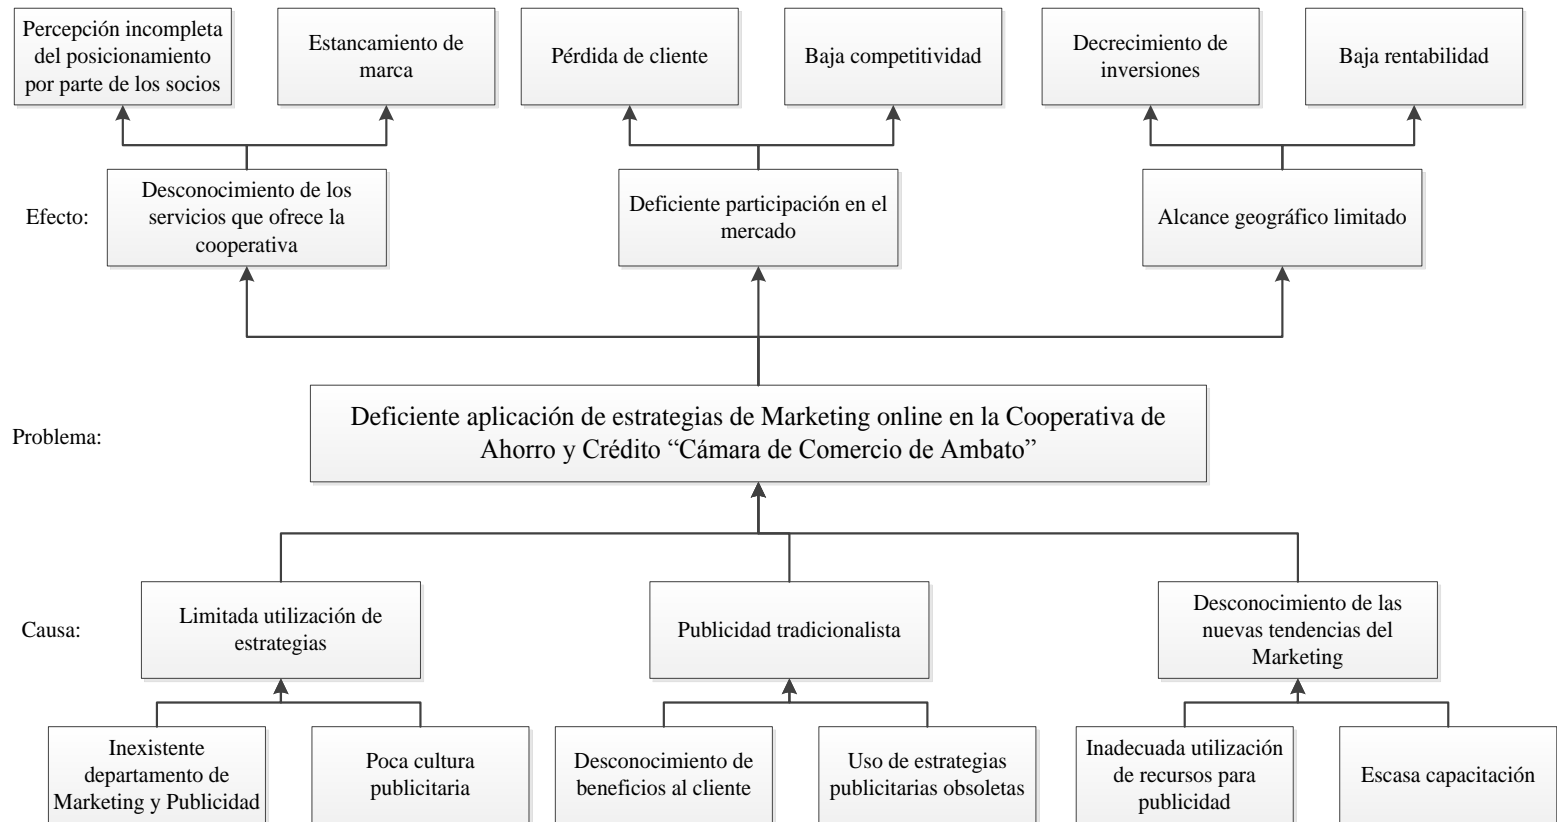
Percepción incompleta del posicionamiento por parte de los socios

Estancamiento de marca

Pérdida de cliente

Baja competitividad

Decrecimiento de inversiones

Baja rentabilidad

Efecto:

Desconocimiento de los servicios que ofrece la cooperativa

Deficiente participación en el mercado

Alcance geográfico limitado

Problema:

Deficiente aplicación de estrategias de Marketing online en la Cooperativa de Ahorro y Crédito “Cámara de Comercio de Ambato”

Causa:

Limitada utilización de estrategias

Publicidad tradicionalista

Desconocimiento de las nuevas tendencias del Marketing

Inexistente departamento de Marketing y Publicidad

Poca cultura publicitaria

Desconocimiento de beneficios al cliente

Uso de estrategias publicitarias obsoletas

Inadecuada utilización de recursos para publicidad

Escasa capacitación